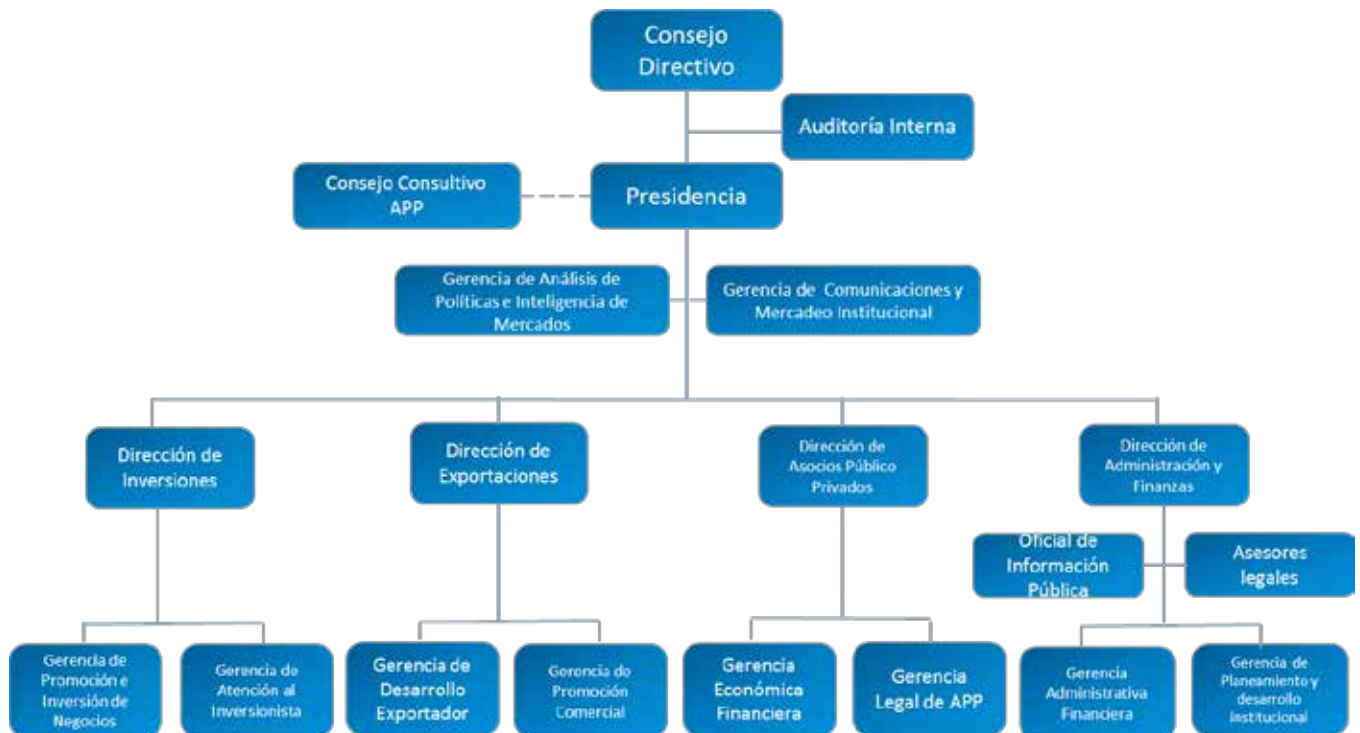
Consejo Directivo

Auditoría Interna

Consejo Consultivo APP

Presidencia

Gerencia de Análisis de Políticas e Inteligencia de Mercados

Gerencia de Comunicaciones y Mercadeo Institucional

Dirección de Inversiones

Dirección de Exportaciones

Dirección de Asocios Público Privados

Dirección de Administración y Finanzas

Oficial de Información Pública

Asesores legales

Gerencia de Promoción e Inversión de Negocios

Gerencia de Atención al Inversionista

Gerencia de Desarrollo Exportador

Gerencia de Promoción Comercial

Gerencia Económica Financiera

Gerencia Legal de APP

Gerencia Administrativa Financiera

Gerencia de Planeamiento y desarrollo institucional